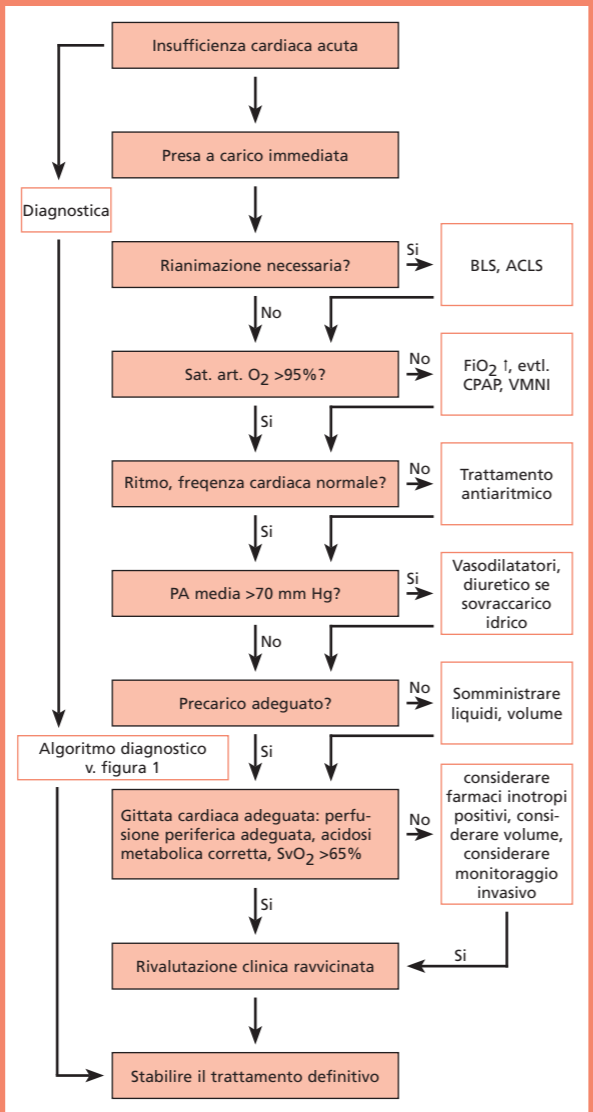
Insufficienza cardiaca acuta

Presa a carico immediata

Diagnostica

Rianimazione necessaria?

Si

BLS, ACLS

No

Sat. art. $O_2$ >95%?

No

$FiO_2$ ↑, evtl. CPAP, VMNI

Si

Ritmo, freqenza cardiaca normale?

No

Trattamento antiaritmico

Si

PA media >70 mm Hg?

Si

Vasodilatatori, diuretico se sovraccarico idrico

No

Precarico adeguato?

No

Somministrare liquidi, volume

Algoritmo diagnostico v. figura 1

Si

Gittata cardiaca adeguata: perfusione periferica adeguata, acidosi metabolica corretta, $SvO_2$ >65%

No

considerare farmaci inotropi positivi, considerare volume, considerare monitoraggio invasivo

Si

Si

Rivalutazione clinica ravvicinata

Stabilire il trattamento definitivo